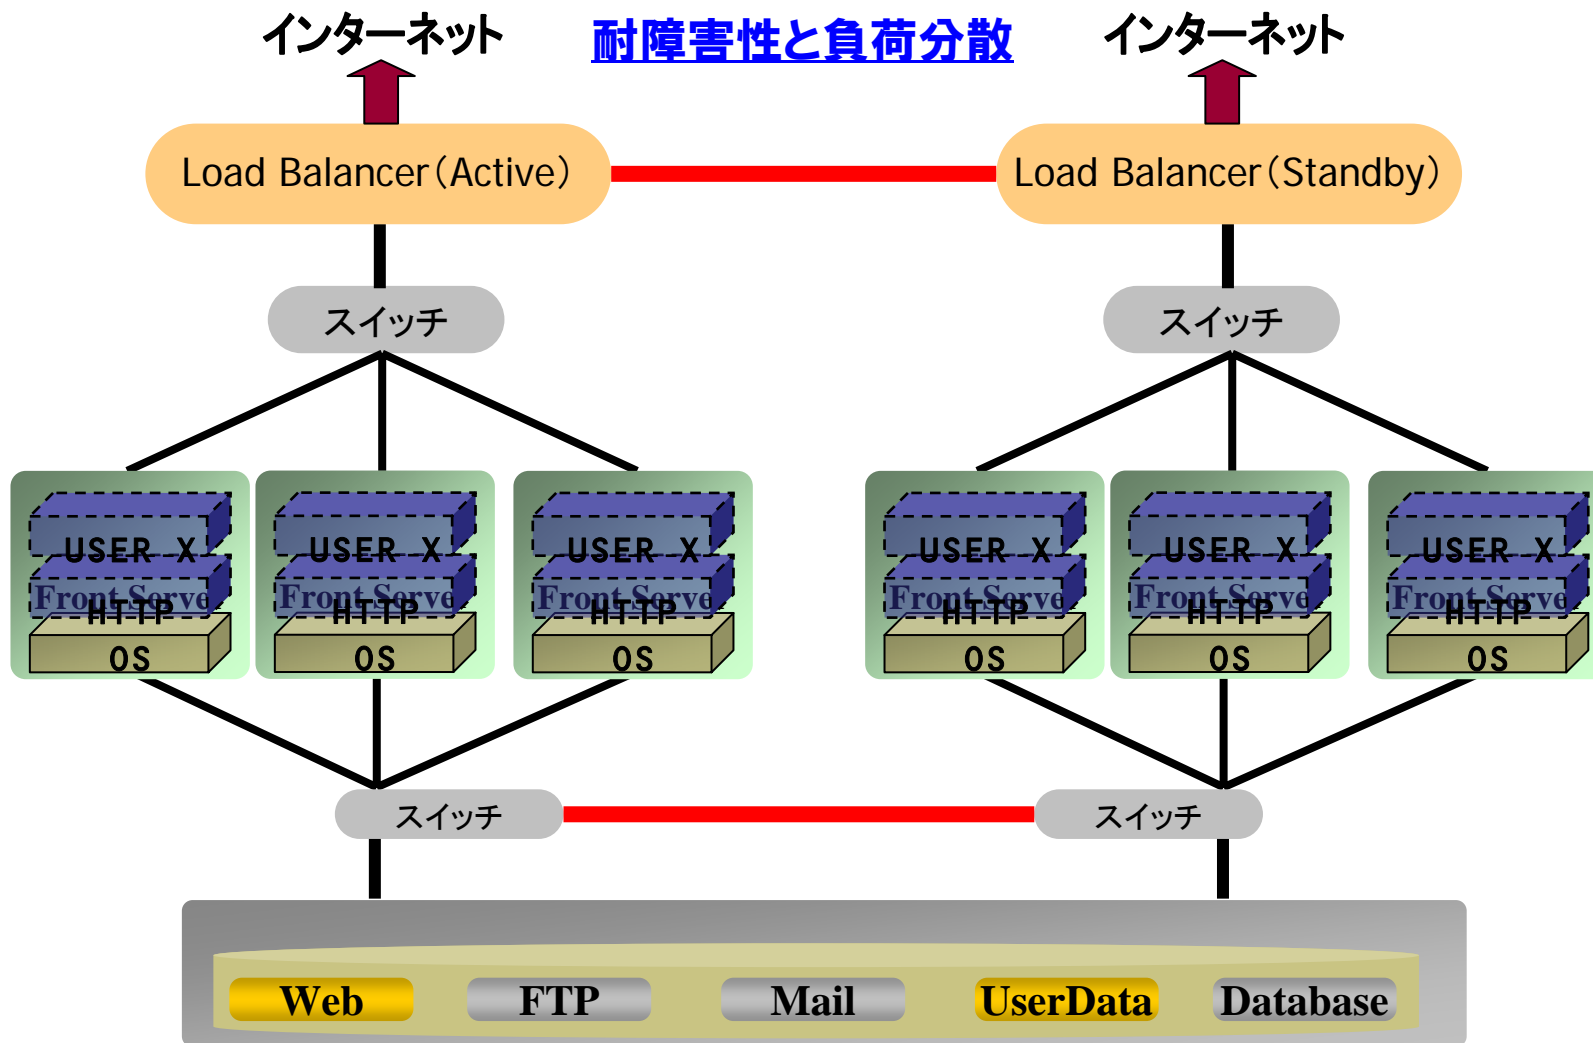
インターネット

耐障害性と負荷分散

インターネット

Load Balancer(Active)

Load Balancer(Standby)

スイッチ

スイッチ

USER X
Front Serve
HTTP
OS

USER X
Front Serve
HTTP
OS

USER X
Front Serve
HTTP
OS

USER X
Front Serve
HTTP
OS

USER X
Front Serve
HTTP
OS

USER X
Front Serve
HTTP
OS

スイッチ

スイッチ

Web
FTP
Mail
UserData
Database